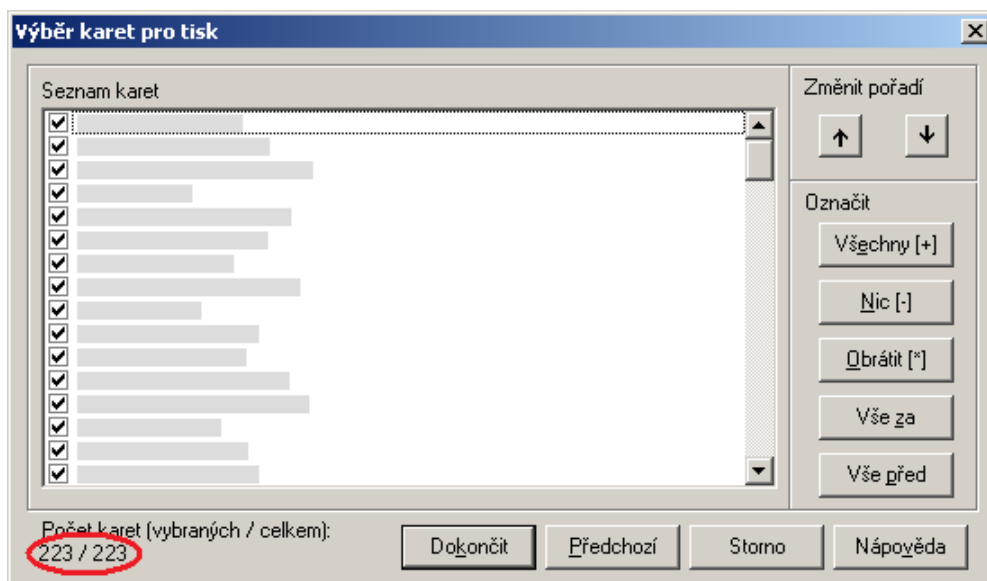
Výběr karet pro tisk

Seznam karet

Změnit pořadí

↑ ↓

Označit

Všechny [+]

Nic [-]

Obrátit [*]

Vše za

Vše před

Počet karet (vybraných / celkem):
223 / 223

Dokončit

Předchozí

Storno

Nápověda